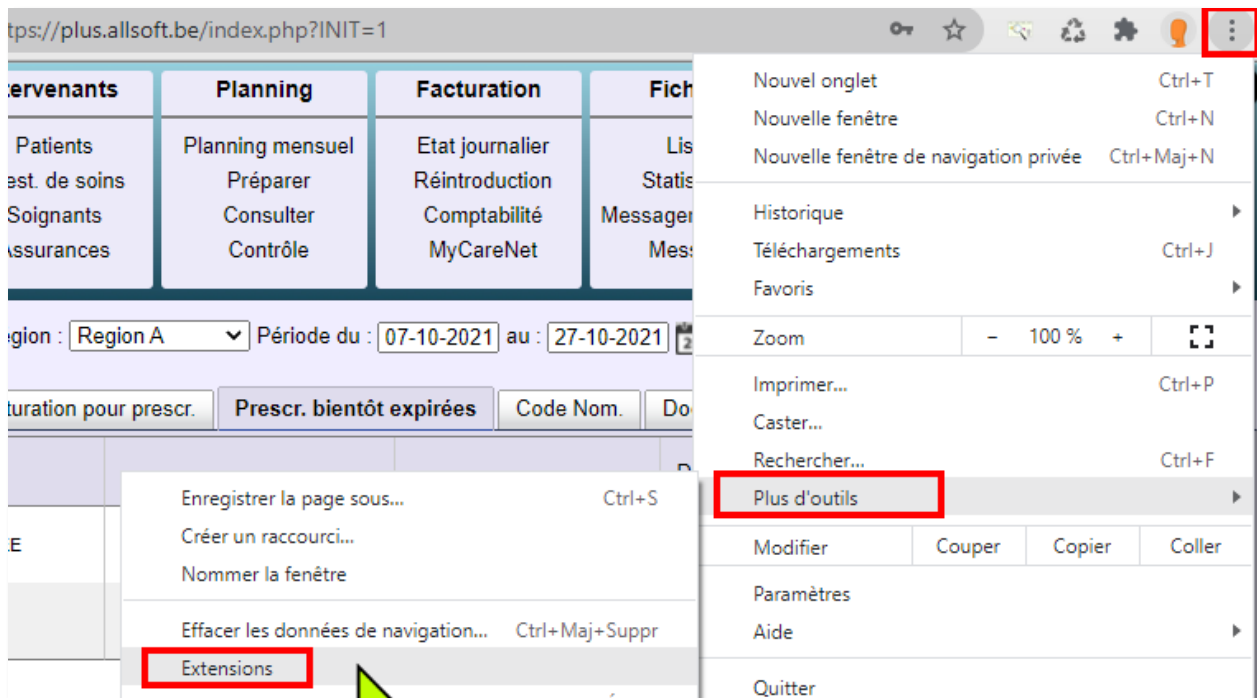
tps://plus.allsoft.be/index.php?INIT=1

tervenants
Patients
est. de soins
Soignants
Assurances

Planning
Planning mensuel
Préparer
Consulter
Contrôle

Facturation
Etat journalier
Réintroduction
Comptabilité
MyCareNet

Fich
Lis
Statis
Messager
Mess

egion : Region A Période du : 07-10-2021 au : 27-10-2021

turation pour prescr. | Prescr. bientôt expirées | Code Nom. | Do

E

Enregistrer la page sous... Ctrl+S
Créer un raccourci...
Nommer la fenêtre
Effacer les données de navigation... Ctrl+Maj+Suppr
Extensions

Nouvel onglet Ctrl+T
Nouvelle fenêtre Ctrl+N
Nouvelle fenêtre de navigation privée Ctrl+Maj+N
Historique
Téléchargements Ctrl+J
Favoris
Zoom – 100 % +
Imprimer... Ctrl+P
Caster...
Rechercher... Ctrl+F
Plus d'outils
Modifier Couper Copier Coller
Paramètres
Aide
Quitter